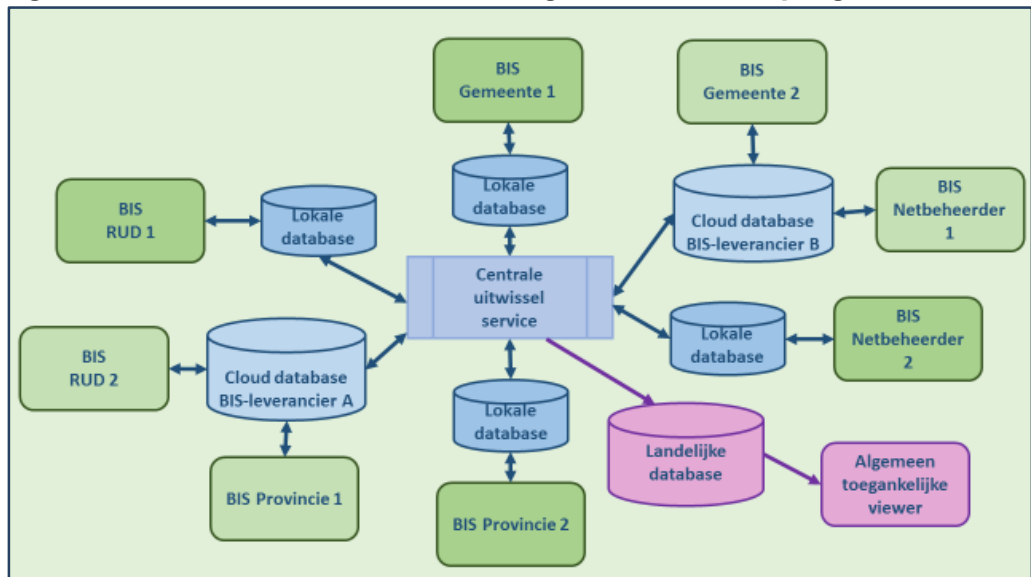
BIS Gemeente 1

BIS Gemeente 2

BIS RUD 1

Lokale database

Lokale database

Cloud database BIS-leverancier B

BIS Netbeheerder 1

Centrale uitwissel service

BIS RUD 2

Cloud database BIS-leverancier A

Lokale database

BIS Netbeheerder 2

Lokale database

Landelijke database

Algemeen toegankelijke viewer

BIS Provincie 1

BIS Provincie 2